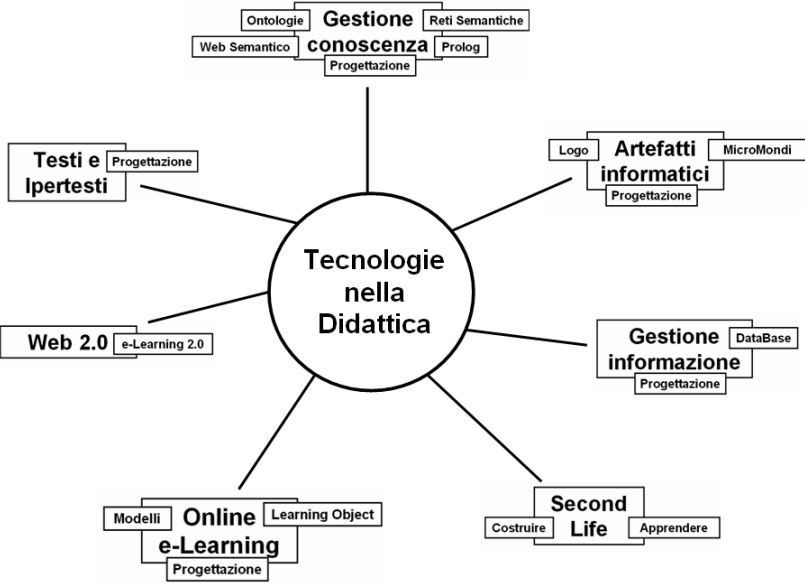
Ontologie
Gestione conoscenza
Reti Semantiche
Web Semantico
Prolog
Progettazione

Testi e Ipertesti
Progettazione

Logo
Artefatti informatici
MicroMondi
Progettazione

Tecnologie nella Didattica

Web 2.0
e-Learning 2.0

Gestione informazione
DataBase
Progettazione

Modelli
Online e-Learning
Learning Object
Progettazione

Second Life
Costruire
Apprendere